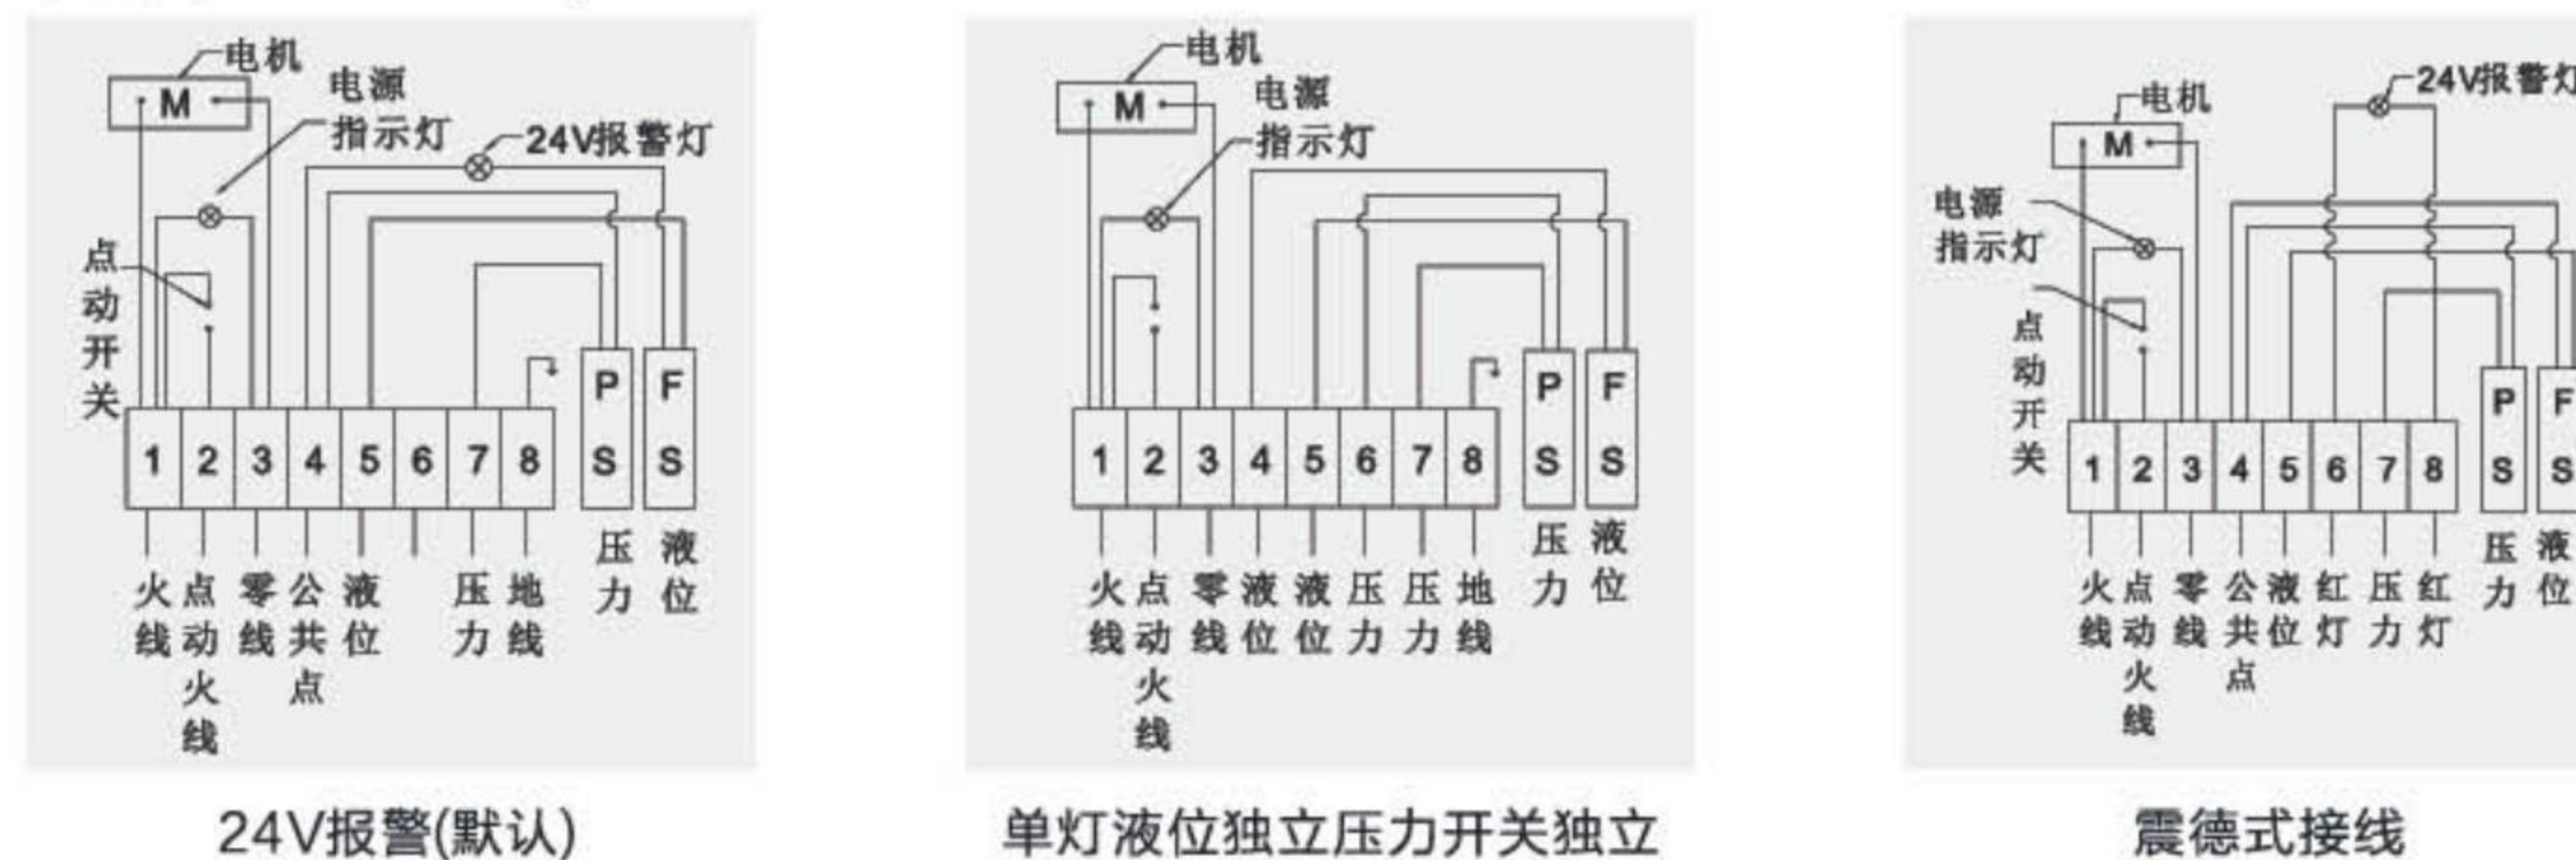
电机
M
电源
指示灯
24V报警灯
点动开关
1 2 3 4 5 6 7 8
P S
F S
火线 点动火线 零线 公共点 液位 压力 地线 压力 液位

24V报警(默认)

电机
M
电源
指示灯
1 2 3 4 5 6 7 8
P S
F S
火线 点动火线 零线 液位 液位 压力 压力 地线 压力 液位

单灯液位独立压力开关独立

24V报警灯
电机
M
电源
指示灯
点动开关
1 2 3 4 5 6 7 8
P S
F S
火线 点动火线 零线 公共点 液位 红灯 压力 红灯 压力 液位

震德式接线